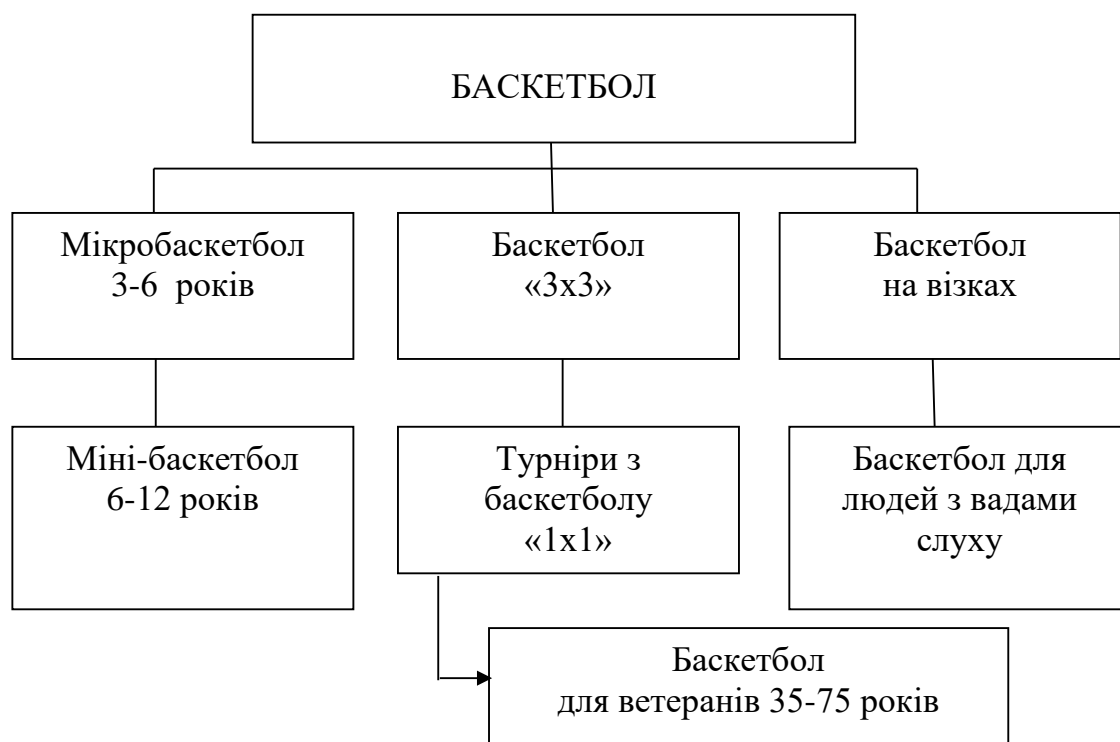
БАСКЕТБОЛ

Мікробаскетбол 3-6 років

Баскетбол «3х3»

Баскетбол на візках

Міні-баскетбол 6-12 років

Турніри з баскетболу «1х1»

Баскетбол для людей з вадами слуху

Баскетбол для ветеранів 35-75 років